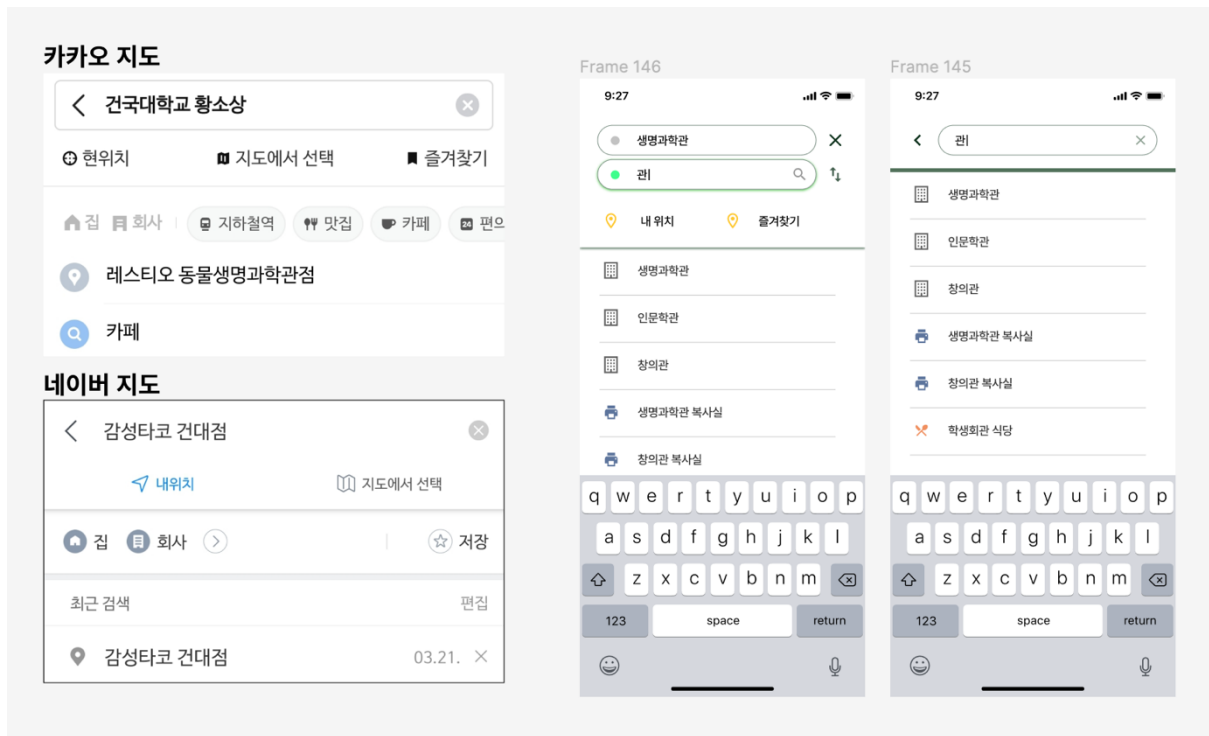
카카오 지도

건국대학교 황소상

현위치
지도에서 선택
즐겨찾기

집 회사 지하철역 맛집 카페 24 편으

레스티오 동물생명과학관점

카페

네이버 지도

감성타코 건대점

내위치
지도에서 선택

집 회사 저장

최근 검색 편집

감성타코 건대점 03.21.

Frame 146

9:27

생명과학관
관|

내 위치
즐겨찾기

생명과학관
인문학관
창의관
생명과학관 복사실
창의관 복사실

q w e r t y u i o p
a s d f g h j k l
z x c v b n m
123 space return

Frame 145

9:27

관|

생명과학관
인문학관
창의관
생명과학관 복사실
창의관 복사실
학생회관 식당

q w e r t y u i o p
a s d f g h j k l
z x c v b n m
123 space return